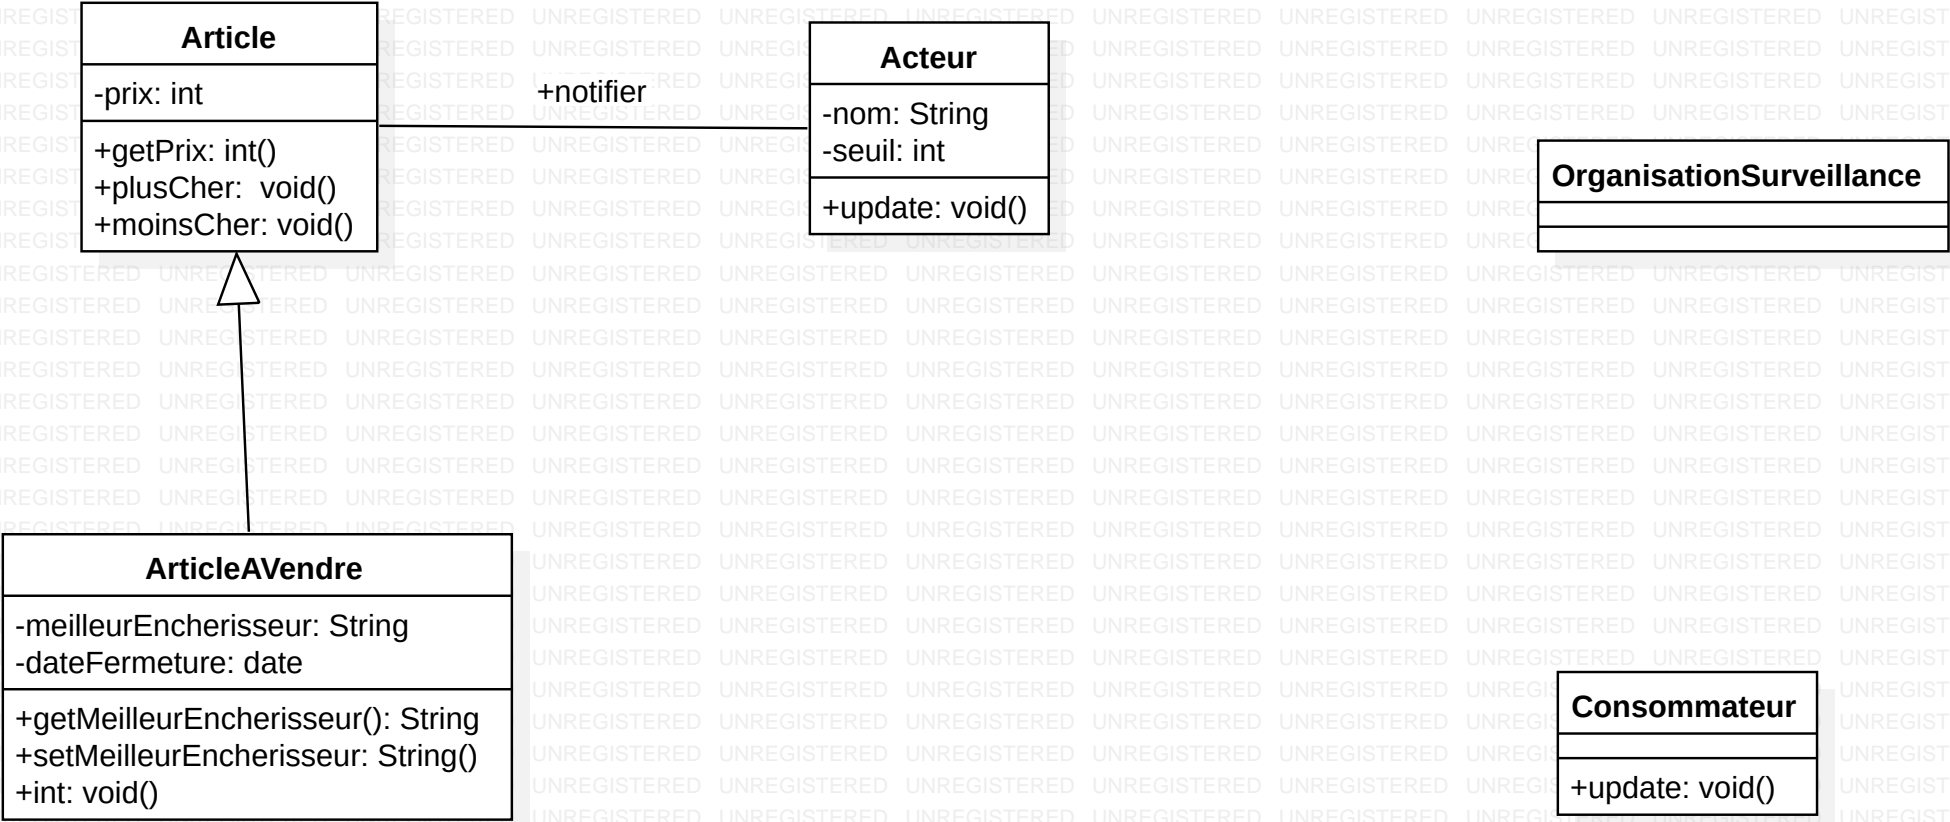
Article
-prix: int
+getPrix: int()
+plusCher: void()
+moinsCher: void()

+notifier

Acteur
-nom: String
-seuil: int
+update: void()

OrganisationSurveillance

ArticleAVendre
-meilleurEncherisseur: String
-dateFermeture: date
+getMeilleurEncherisseur(): String
+setMeilleurEncherisseur: String()
+int: void()

Consommateur
+update: void()

UNREGISTERED